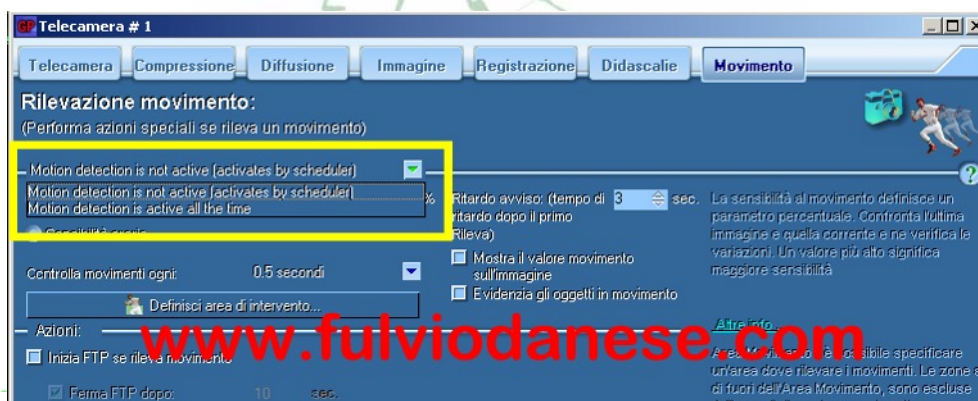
GP Telecamera # 1

Telecamera | Compressione | Diffusione | Immagine | Registrazione | Didascalie | Movimento

Rilevazione movimento:
(Performa azioni speciali se rileva un movimento)

Motion detection is not active (activates by scheduler)
Motion detection is not active (activates by scheduler)
Motion detection is active all the time

Sensibilità soglia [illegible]

%

Ritardo avviso: (tempo di ritardo dopo il primo Rileva) 3 sec.

La sensibilità al movimento definisce un parametro percentuale. Confronta l'ultima immagine e quella corrente e ne verifica le variazioni. Un valore più alto significa maggiore sensibilità

Mostra il valore movimento sull'immagine
Evidenzia gli oggetti in movimento

Controlla movimenti ogni: 0.5 secondi

Definisci area di intervento...

Azioni:

Inizia FTP se rileva movimento

Ferma FTP dopo: 10 sec.

Altre info...

www.fulviodanese.com

Area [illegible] è possibile specificare un'area dove rilevare i movimenti. Le zone a di fuori dell'Area Movimento, sono escluse

?